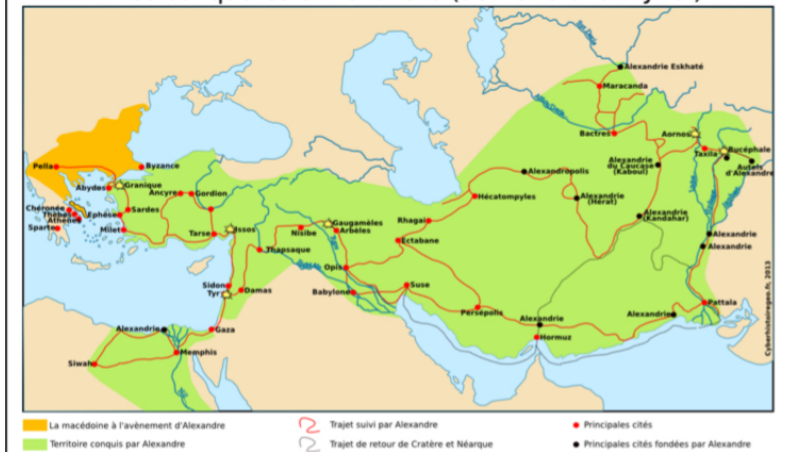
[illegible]

Alexandrie Eskhaté
Maracanda
Bactres
Aornos
Bucéphale
Taxila
Autels d'Alexandre
Alexandrie du Caucase (Kaboul)
Alexandropolis
Alexandrie (Herat)
Alexandrie (Kandahar)
Alexandrie
Alexandrie
Pella
Byzance
Abydos
Granique
Ancyre
Gordion
Sardes
Chéronée
Thèbes
Athènes
Sparte
Éphèse
Milet
Tarse
Issos
Nisibe
Gaugamèles
Arbèles
Thapsaque
Rhagai
Hécatompyles
Ectabane
Opis
Sidon
Tyr
Damas
Babylone
Suse
Persépolis
Alexandrie
Hormuz
Alexandrie
Pattala
Alexandrie
Gaza
Memphis
Siwah
Cyberhistoriegeo.fr, 2013

La macédoine à l'avènement d'Alexandre
Territoire conquis par Alexandre
Trajet suivi par Alexandre
Trajet de retour de Cratère et Néarque
Principales cités
Principales cités fondées par Alexandre